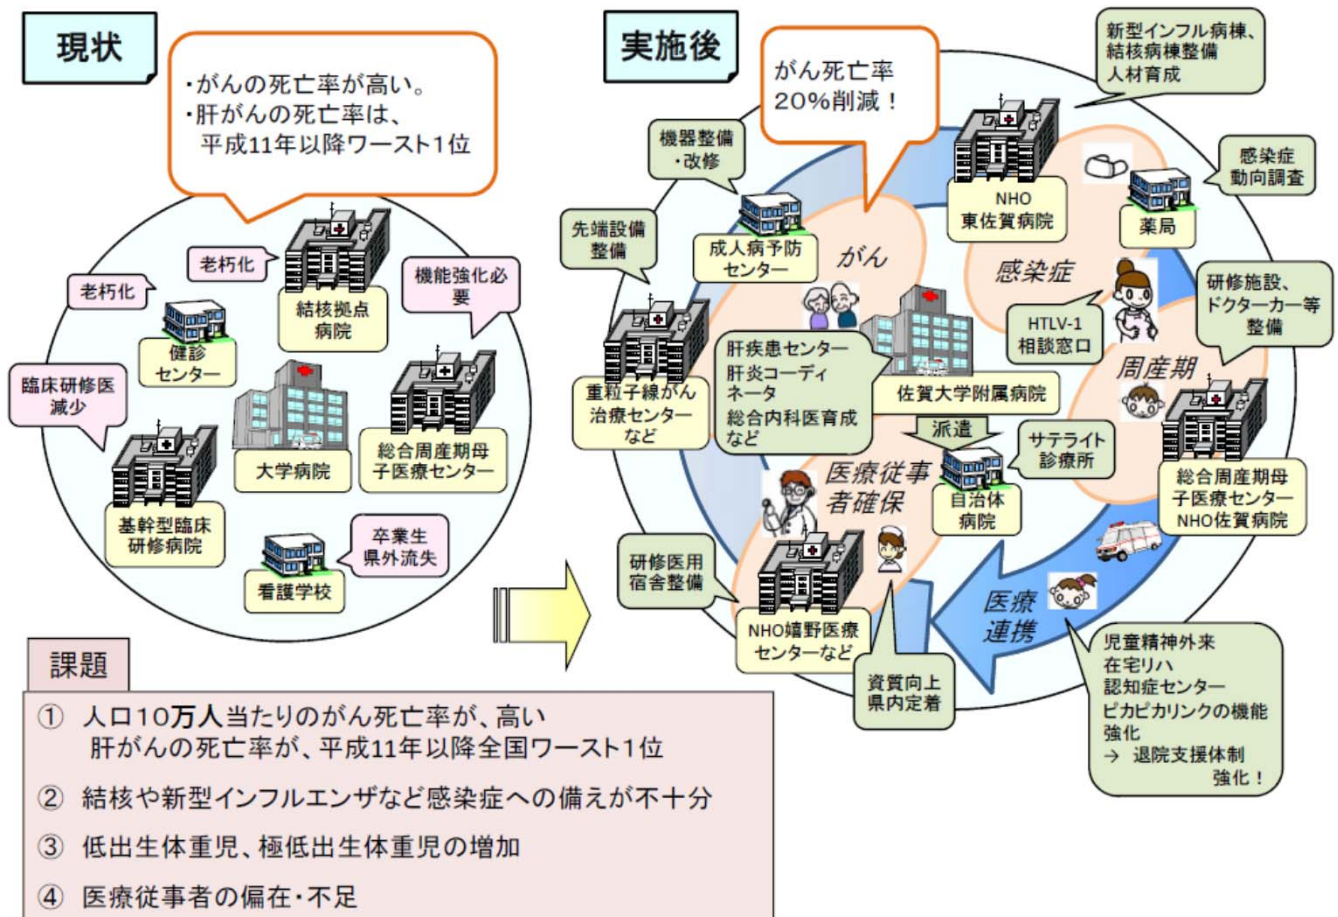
現状

・がんの死亡率が高い。
・肝がんの死亡率は、平成11年以降ワースト1位

老朽化

老朽化

結核拠点病院

機能強化必要

健診センター

臨床研修医減少

大学病院

総合周産期母子医療センター

基幹型臨床研修病院

卒業生県外流失

看護学校

実施後

がん死亡率20%削減！

新型インフル病棟、結核病棟整備
人材育成

機器整備・改修

NHO東佐賀病院

感染症動向調査

先端設備整備

成人病予防センター

がん

薬局

感染症

研修施設、ドクターカー等整備

HTLV-1相談窓口

重粒子線がん治療センターなど

肝疾患センター
肝炎コーディネータ
総合内科医育成
など

佐賀大学附属病院

周産期

派遣

サテライト診療所

医療従事者確保

自治体病院

総合周産期母子医療センター
NHO佐賀病院

研修医用宿舎整備

医療連携

NHO嬉野医療センターなど

資質向上
県内定着

児童精神外来
在宅リハ
認知症センター
ピカピカリンクの機能強化
→ 退院支援体制強化！

課題

① 人口10万人当たりのがん死亡率が、高い
肝がんの死亡率が、平成11年以降全国ワースト1位

② 結核や新型インフルエンザなど感染症への備えが不十分

③ 低出生体重児、極低出生体重児の増加

④ 医療従事者の偏在・不足